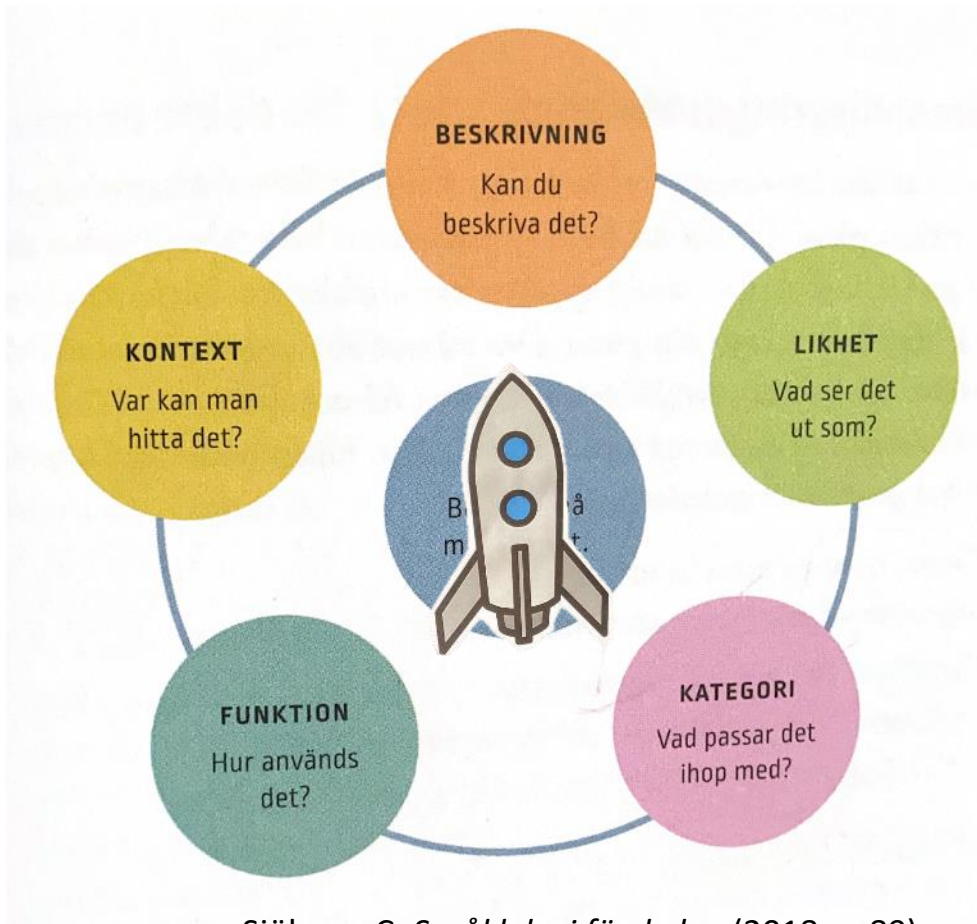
BESKRIVNING
Kan du beskriva det?

LIKHET
Vad ser det ut som?

KATEGORI
Vad passar det ihop med?

FUNKTION
Hur används det?

KONTEXT
Var kan man hitta det?

B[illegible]å m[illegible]t.

Sjöberg, C. Språklek i förskolan (2018, s. 89)